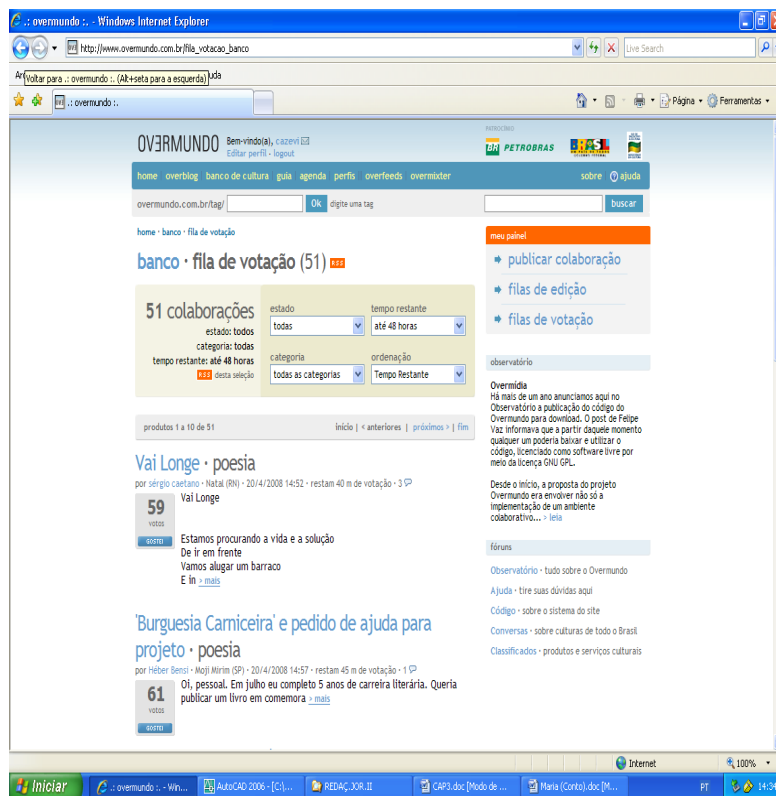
.: overmundo :. - Windows Internet Explorer

http://www.overmundo.com.br/fila_votacao_banco

Live Search

Ar Voltar para .: overmundo :. (Alt+seta para a esquerda) uda

.: overmundo :.

Página ▾ Ferramentas ▾

OVERMUNDO Bem-vindo(a), cazevi
Editar perfil · logout

PATROCÍNIO
BR PETROBRAS BRASIL

home overblog banco de cultura guia agenda perfis overfeeds overmixter sobre ajuda

overmundo.com.br/tag/ Ok digite uma tag buscar

home · banco · fila de votação

banco · fila de votação (51) RSS

51 colaborações
estado: todos
categoria: todas
tempo restante: até 48 horas
RSS desta seleção

estado
todas
tempo restante
até 48 horas
categoria
todas as categorias
ordenação
Tempo Restante

produtos 1 a 10 de 51
início | < anteriores | próximos > | fim

Vai Longe · poesia
por sérgio caetano · Natal (RN) · 20/4/2008 14:52 · restam 40 m de votação · 3
59 votos GOSTEI
Vai Longe

Estamos procurando a vida e a solução
De ir em frente
Vamos alugar um barraco
E in > mais

'Burguesia Carniceira' e pedido de ajuda para projeto · poesia
por Héber Bensi · Moji Mirim (SP) · 20/4/2008 14:57 · restam 45 m de votação · 1
61 votos GOSTEI
Oi, pessoal. Em julho eu completo 5 anos de carreira literária. Queria publicar um livro em comemora > mais

meu painel
publicar colaboração
filas de edição
filas de votação

observatório
Overmídia
Há mais de um ano anunciamos aqui no Observatório a publicação do código do Overmundo para download. O post de Felipe Vaz informava que a partir daquele momento qualquer um poderia baixar e utilizar o código, licenciado como software livre por meio da licença GNU GPL.

Desde o início, a proposta do projeto Overmundo era envolver não só a implementação de um ambiente colaborativo... > leia

fóruns
Observatório · tudo sobre o Overmundo
Ajuda · tire suas dúvidas aqui
Código · sobre o sistema do site
Conversas · sobre culturas de todo o Brasil
Classificados · produtos e serviços culturais

Internet 100%

Iniciar .: overmundo :. - Win... AutoCAD 2006 - [C:\]... REDAÇ.JOR.II CAP3.doc [Modo de ... Maria (Conto).doc [M... PT 14:34